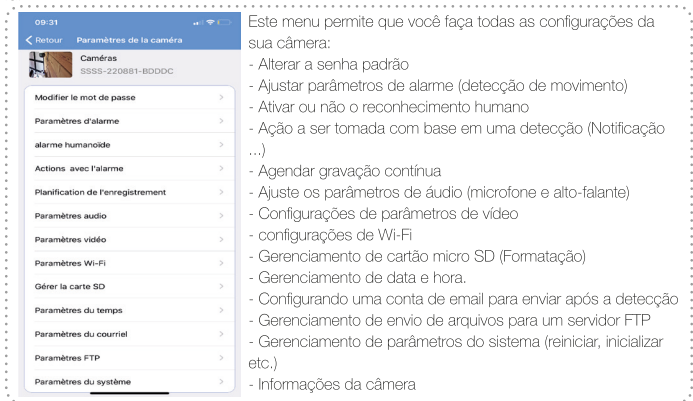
09:31

< Retour Paramètres de la caméra

Caméras
SSSS-220881-BDDDC

Modifier le mot de passe >
Paramètres d'alarme >
alarme humanoïde >
Actions avec l'alarme >
Planification de l'enregistrement >
Paramètres audio >
Paramètres vidéo >
Paramètres Wi-Fi >
Gérer la carte SD >
Paramètres du temps >
Paramètres du courriel >
Paramètres FTP >
Paramètres du système >

Este menu permite que você faça todas as configurações da sua câmera:
- Alterar a senha padrão
- Ajustar parâmetros de alarme (detecção de movimento)
- Ativar ou não o reconhecimento humano
- Ação a ser tomada com base em uma detecção (Notificação ...)
- Agendar gravação contínua
- Ajuste os parâmetros de áudio (microfone e alto-falante)
- Configurações de parâmetros de vídeo
- configurações de Wi-Fi
- Gerenciamento de cartão micro SD (Formatação)
- Gerenciamento de data e hora.
- Configurando uma conta de email para enviar após a detecção
- Gerenciamento de envio de arquivos para um servidor FTP
- Gerenciamento de parâmetros do sistema (reiniciar, inicializar etc.)
- Informações da câmera